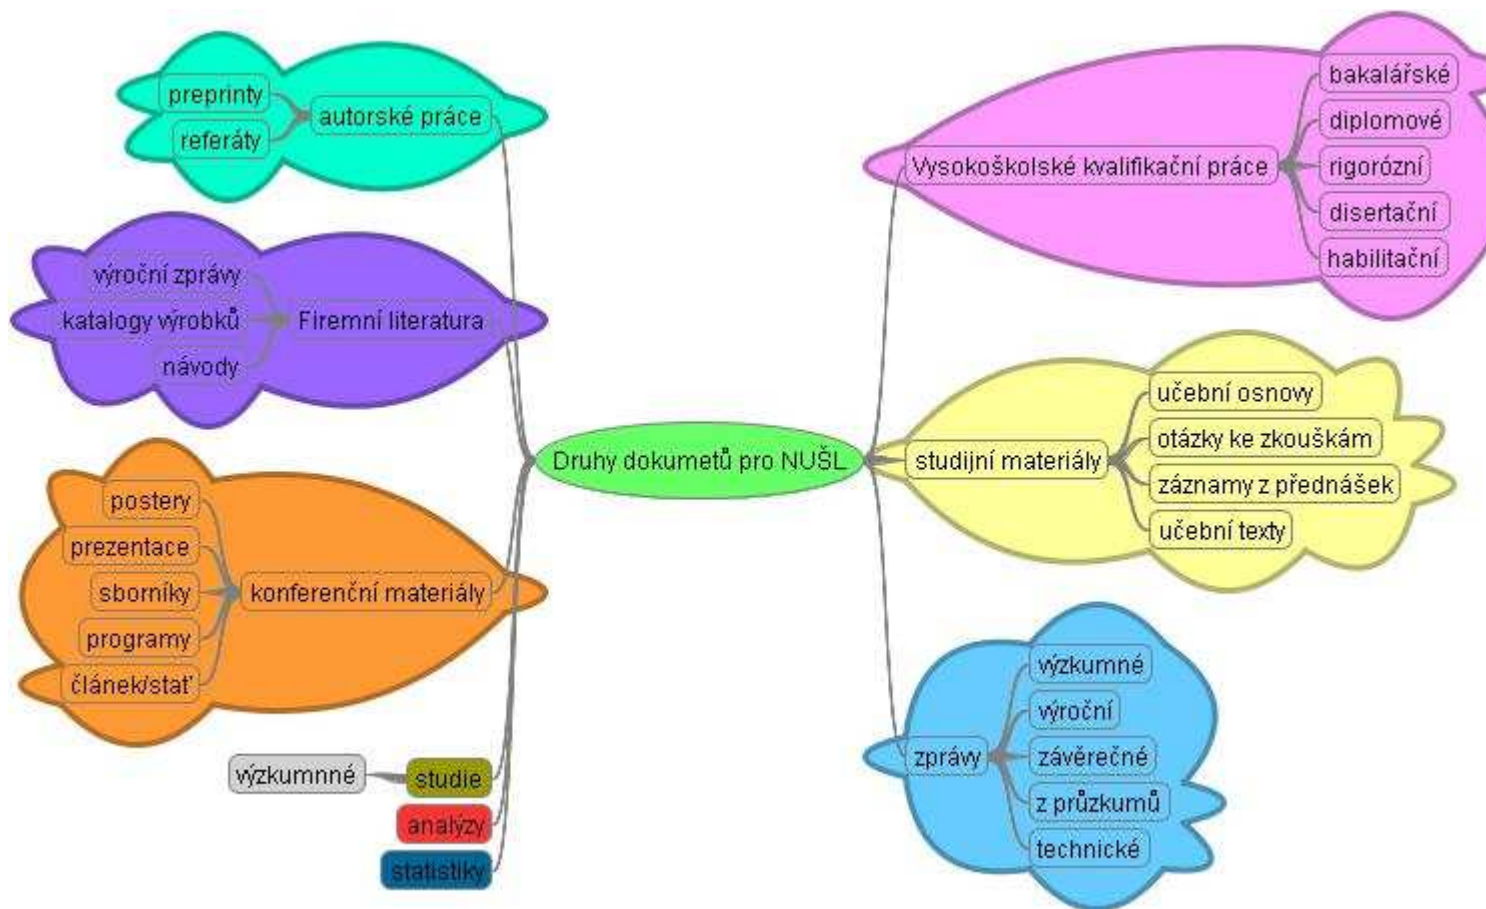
Druhy dokumetů pro NUŠL

autorské práce
preprinty
referáty

Firemní literatura
výroční zprávy
katalogy výrobků
návody

konferenční materiály
postery
prezentace
sborníky
programy
článek/stať

studie
výzkumné

analýzy

statistiky

Vysokoškolské kvalifikační práce
bakalářské
diplomové
rigorózní
disertační
habilitační

studijní materiály
učební osnovy
otázky ke zkouškám
záznamy z přednášek
učební texty

zprávy
výzkumné
výroční
závěrečné
z průzkumů
technické